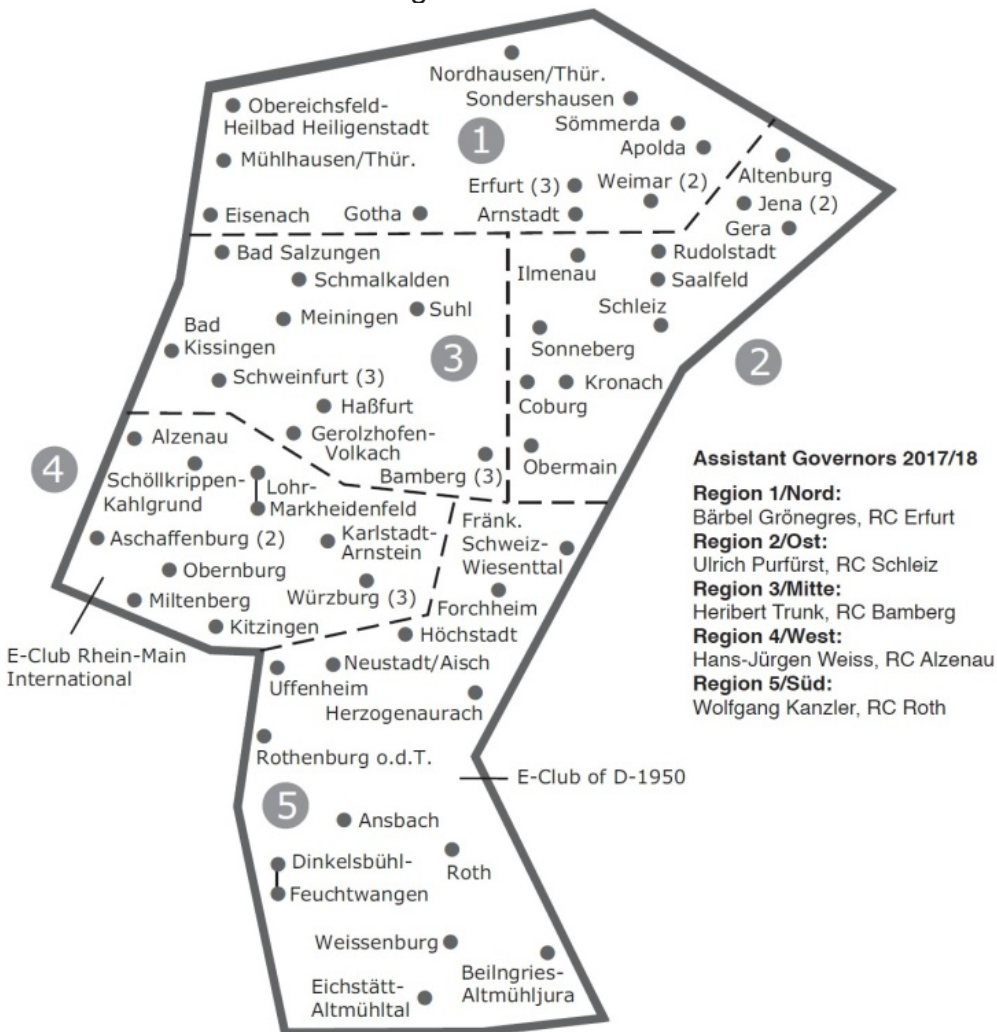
Nordhausen/Thür.
Sondershausen
Obereichsfeld-Heilbad Heiligenstadt
1
Sömmerda
Apolda
Mühlhausen/Thür.
Erfurt (3)
Weimar (2)
Altenburg
Jena (2)
Eisenach
Gotha
Arnstadt
Gera
Bad Salzungen
Rudolstadt
Ilmenau
Saalfeld
Schmalkalden
Suhl
Bad Kissingen
Meiningen
Schleiz
3
Sonneberg
2
Schweinfurt (3)
Kronach
Coburg
Haßfurt
Alzenau
Gerolzhofen-Volkach
4
Bamberg (3)
Obermain
Schöllkrippen-Kahlgrund
Lohr-Markheidenfeld
Aschaffenburg (2)
Karlstadt-Arnstein
Fränk. Schweiz-Wiesenttal
Obernburg
Würzburg (3)
Miltenberg
Forchheim
Kitzingen
Höchstadt
E-Club Rhein-Main International
Neustadt/Aisch
Uffenheim
Herzogenaurach
Rothenburg o.d.T.
E-Club of D-1950
5
Ansbach
Dinkelsbühl-Feuchtwangen
Roth
Weissenburg
Beilngries-Altmühljura
Eichstätt-Altmühltal

Assistant Governors 2017/18
Region 1/Nord:
Bärbel Grönegres, RC Erfurt
Region 2/Ost:
Ulrich Purfürst, RC Schleiz
Region 3/Mitte:
Heribert Trunk, RC Bamberg
Region 4/West:
Hans-Jürgen Weiss, RC Alzenau
Region 5/Süd:
Wolfgang Kanzler, RC Roth